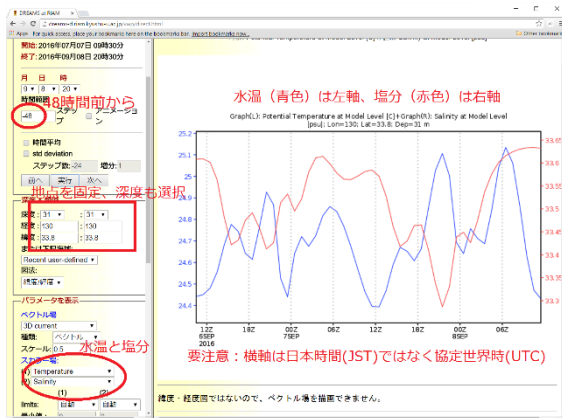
DREAMS at RIAM
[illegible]
Apps For quick access, place your bookmarks here on the bookmarks bar. Import bookmarks now... Other bookmarks

開始:2016年07月07日 00時30分
終了:2016年09月08日 20時30分

月 日 時
9 8 20
時間範囲 ステップ アニメーション
-48

48時間前から

時間平均
std deviation
ステップ数: -24 増分: 1
前へ 実行 次へ

地点を固定、深度も選択

深度: 31 : 31
経度: 130 : 130
緯度: 33.8 : 33.8
Recent user-defined
図法:
経度/緯度

パラメータを表示
ベクトル場
3D current
種類: ベクトル
スケール 0.5
スカラー場
(L) Temperature
(R) Salinity
(1) (2)
limits: 自動 自動

水温と塩分

水温(青色)は左軸、塩分(赤色)は右軸

Graph(L): Potential Temperature at Model Level [C]+Graph(R): Salinity at Model Level [psu]: Lon=130; Lat=33.8; Dep=31 m

| 25.2 | 25.1 | 25 | 24.9 | 24.8 | 24.7 | 24.6 | 24.5 | 24.4 |
|---|---|---|---|---|---|---|---|---|

33.65 33.6 33.55 33.5 33.45 33.4 33.35 33.3 33.25

12Z 6SEP 2016 18Z 00Z 7SEP 06Z 12Z 18Z 00Z 8SEP 06Z

要注意:横軸は日本時間(JST)ではなく協定世界時(UTC)

緯度・経度図ではないので、ベクトル場を描画できません。